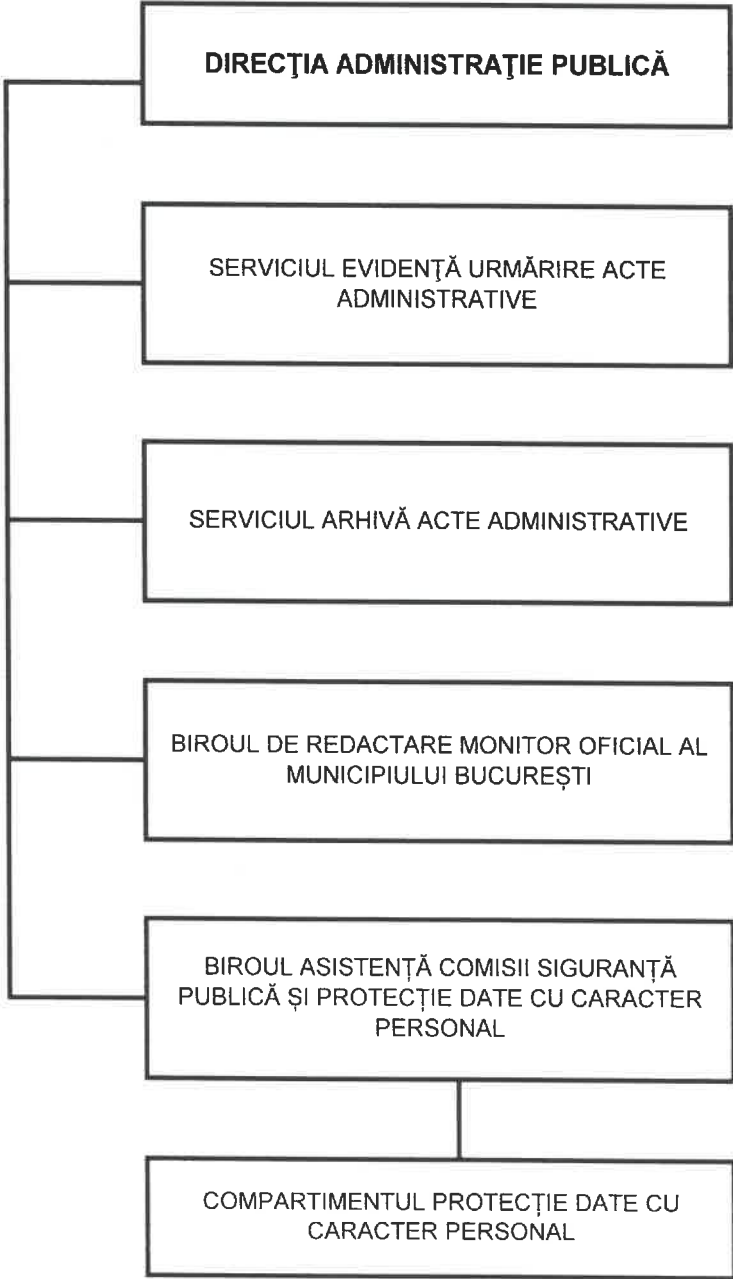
DIRECŢIA ADMINISTRAŢIE PUBLICĂ

SERVICIUL EVIDENŢĂ URMĂRIRE ACTE ADMINISTRATIVE

SERVICIUL ARHIVĂ ACTE ADMINISTRATIVE

BIROUL DE REDACTARE MONITOR OFICIAL AL MUNICIPIULUI BUCUREŞTI

BIROUL ASISTENŢĂ COMISII SIGURANŢĂ PUBLICĂ ŞI PROTECŢIE DATE CU CARACTER PERSONAL

COMPARTIMENTUL PROTECŢIE DATE CU CARACTER PERSONAL